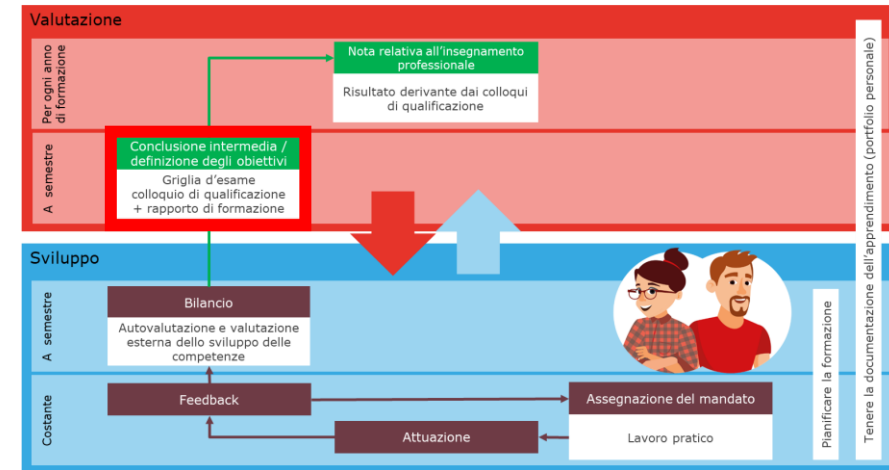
Valutazione

Per ogni anno di formazione

Nota relativa all'insegnamento professionale

Risultato derivante dai colloqui di qualificazione

A semestre

Conclusione intermedia / definizione degli obiettivi

Griglia d'esame colloquio di qualificazione + rapporto di formazione

Sviluppo

A semestre

Bilancio

Autovalutazione e valutazione esterna dello sviluppo delle competenze

Costante

Feedback

Assegnazione del mandato

Lavoro pratico

Attuazione

Pianificare la formazione

Tenere la documentazione dell'apprendimento (portfolio personale)